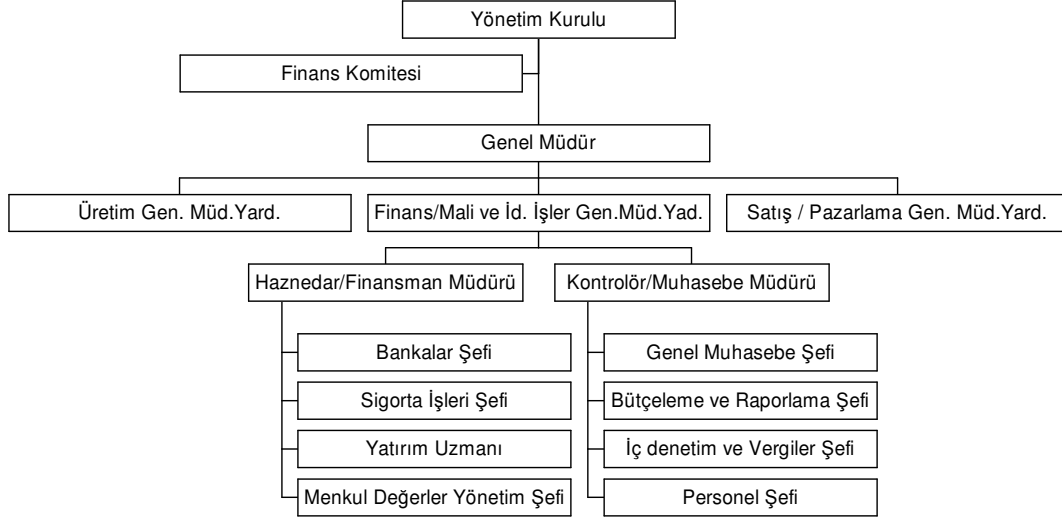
Yönetim Kurulu

Finans Komitesi

Genel Müdür

Üretim Gen. Müd.Yard.

Finans/Mali ve İd. İşler Gen.Müd.Yad.

Satış / Pazarlama Gen. Müd.Yard.

Haznedar/Finansman Müdürü

Kontrolör/Muhasebe Müdürü

Bankalar Şefi

Sigorta İşleri Şefi

Yatırım Uzmanı

Menkul Değerler Yönetim Şefi

Genel Muhasebe Şefi

Bütçeleme ve Raporlama Şefi

İç denetim ve Vergiler Şefi

Personel Şefi